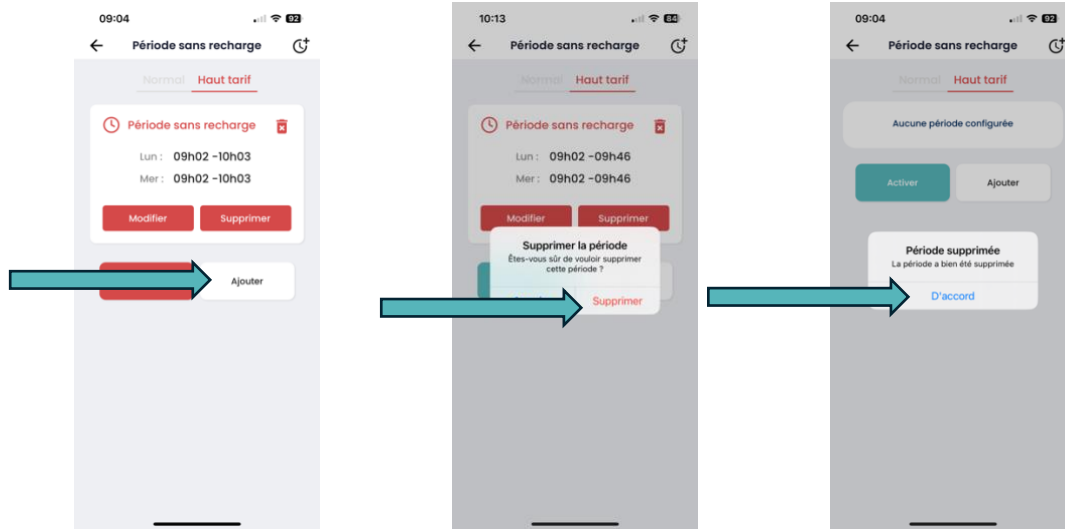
09:04
92
Période sans recharge
Normal Haut tarif
Période sans recharge
Lun : 09h02 -10h03
Mer : 09h02 -10h03
Modifier Supprimer
Ajouter

10:13
84
Période sans recharge
Normal Haut tarif
Période sans recharge
Lun : 09h02 -09h46
Mer : 09h02 -09h46
Modifier Supprimer
Supprimer la période
Êtes-vous sûr de vouloir supprimer cette période ?
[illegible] Supprimer

09:04
92
Période sans recharge
Normal Haut tarif
Aucune période configurée
Activer Ajouter
Période supprimée
La période a bien été supprimée
D'accord